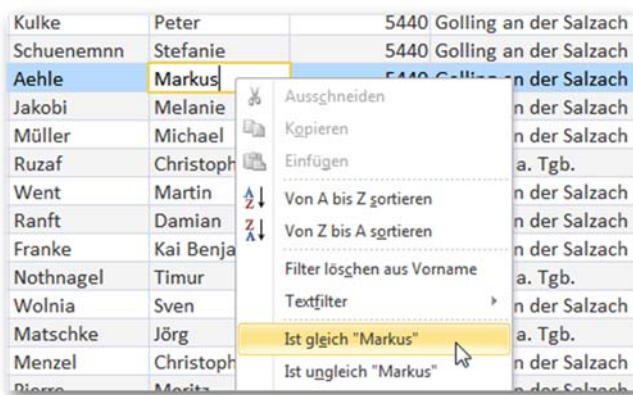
| Kulke | Peter | 5440 | Golling an der Salzach |
|---|---|---|---|
| Schuenemnn | Stefanie | 5440 | Golling an der Salzach |
| Aehle | Markus | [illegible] | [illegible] an der Salzach |
| Jakobi | Melanie | | n der Salzach |
| Müller | Michael | | n der Salzach |
| Ruzaf | Christoph | | a. Tgb. |
| Went | Martin | | n der Salzach |
| Ranft | Damian | | n der Salzach |
| Franke | Kai Benja | | n der Salzach |
| Nothnagel | Timur | | a. Tgb. |
| Wolnia | Sven | | n der Salzach |
| Matschke | Jörg | | a. Tgb. |
| Menzel | Christoph | | n der Salzach |
| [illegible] | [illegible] | | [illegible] |

Ausschneiden
Kopieren
Einfügen
Von A bis Z sortieren
Von Z bis A sortieren
Filter löschen aus Vorname
Textfilter
Ist gleich "Markus"
Ist ungleich "Markus"